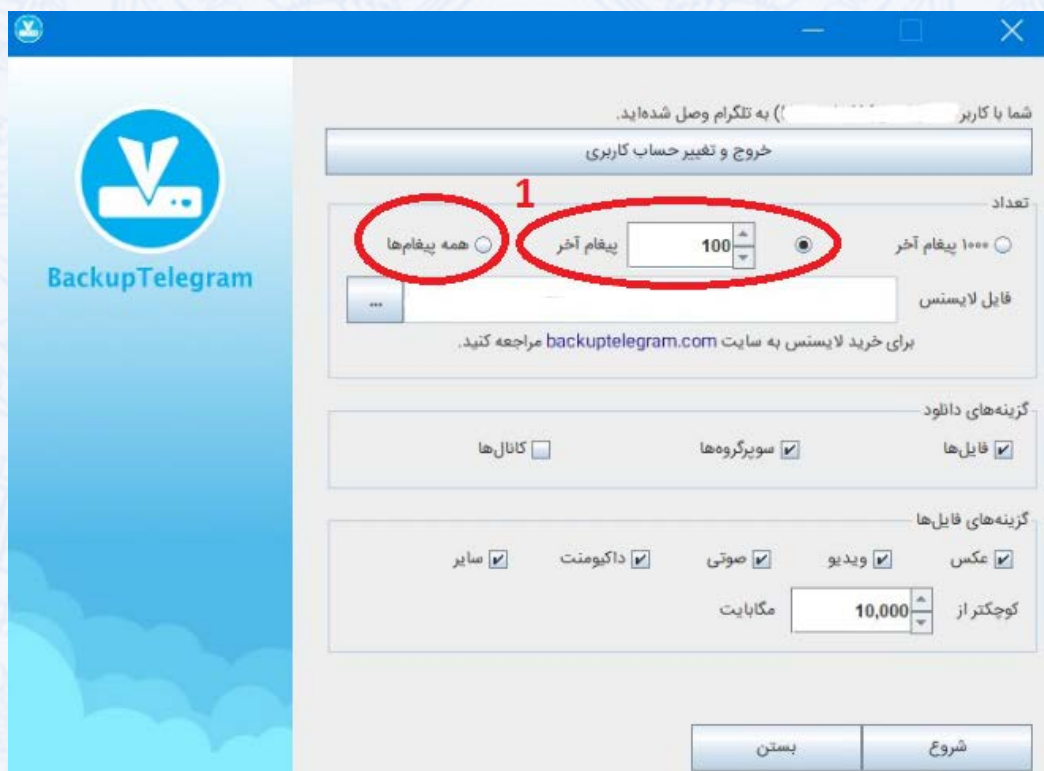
BackupTelegram

شما با کاربر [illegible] به تلگرام وصل شده‌اید.

خروج و تغییر حساب کاربری

1

تعداد

۱۰۰۰ پیغام آخر

100 پیغام آخر

همه پیغام‌ها

فایل لایسنس

...

برای خرید لایسنس به سایت backuptelegram.com مراجعه کنید.

گزینه‌های دانلود

فایل‌ها

سوپرگروه‌ها

کانال‌ها

گزینه‌های فایل‌ها

عکس

ویدیو

صوتی

داکیومنت

سایر

کوچکتر از

10,000

مگابایت

شروع

بستن